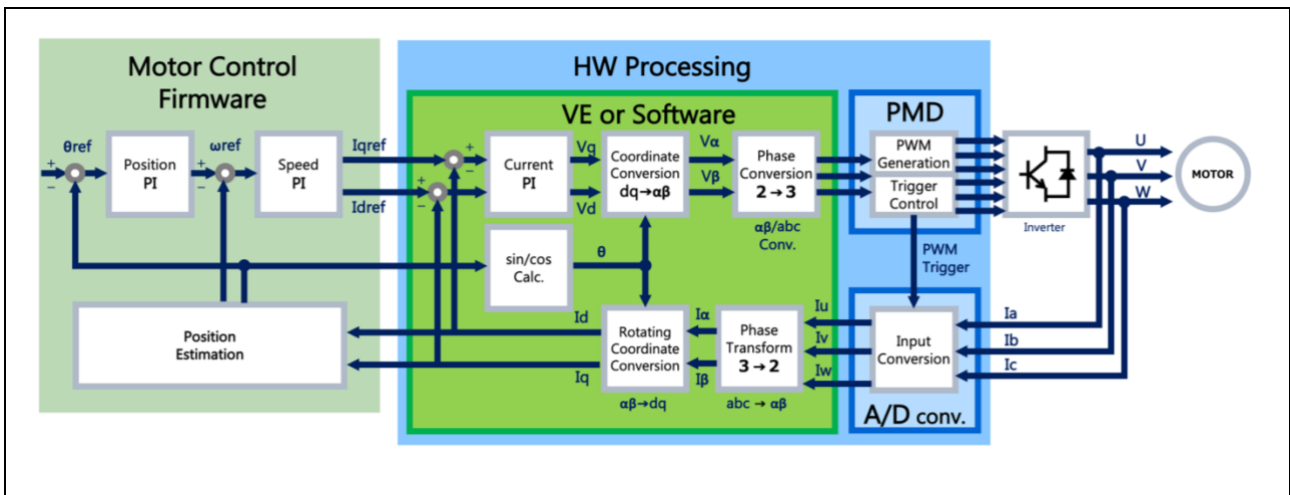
Motor Control Firmware

HW Processing

VE or Software

PMD

θref
+
−
Position PI
ωref
+
−
Speed PI
Iqref
Idref
+
−
+
−
Current PI
Vq
Vd
Coordinate Conversion dq→αβ
Vα
Vβ
Phase Conversion 2→3
αβ/abc Conv.
PWM Generation
Trigger Control
Inverter
U
V
W
MOTOR
sin/cos Calc.
θ
PWM Trigger
Position Estimation
Id
Iq
Rotating Coordinate Conversion
αβ→dq
Iα
Iβ
Phase Transform 3→2
abc → αβ
Iu
Iv
Iw
Input Conversion
Ia
Ib
Ic
A/D conv.